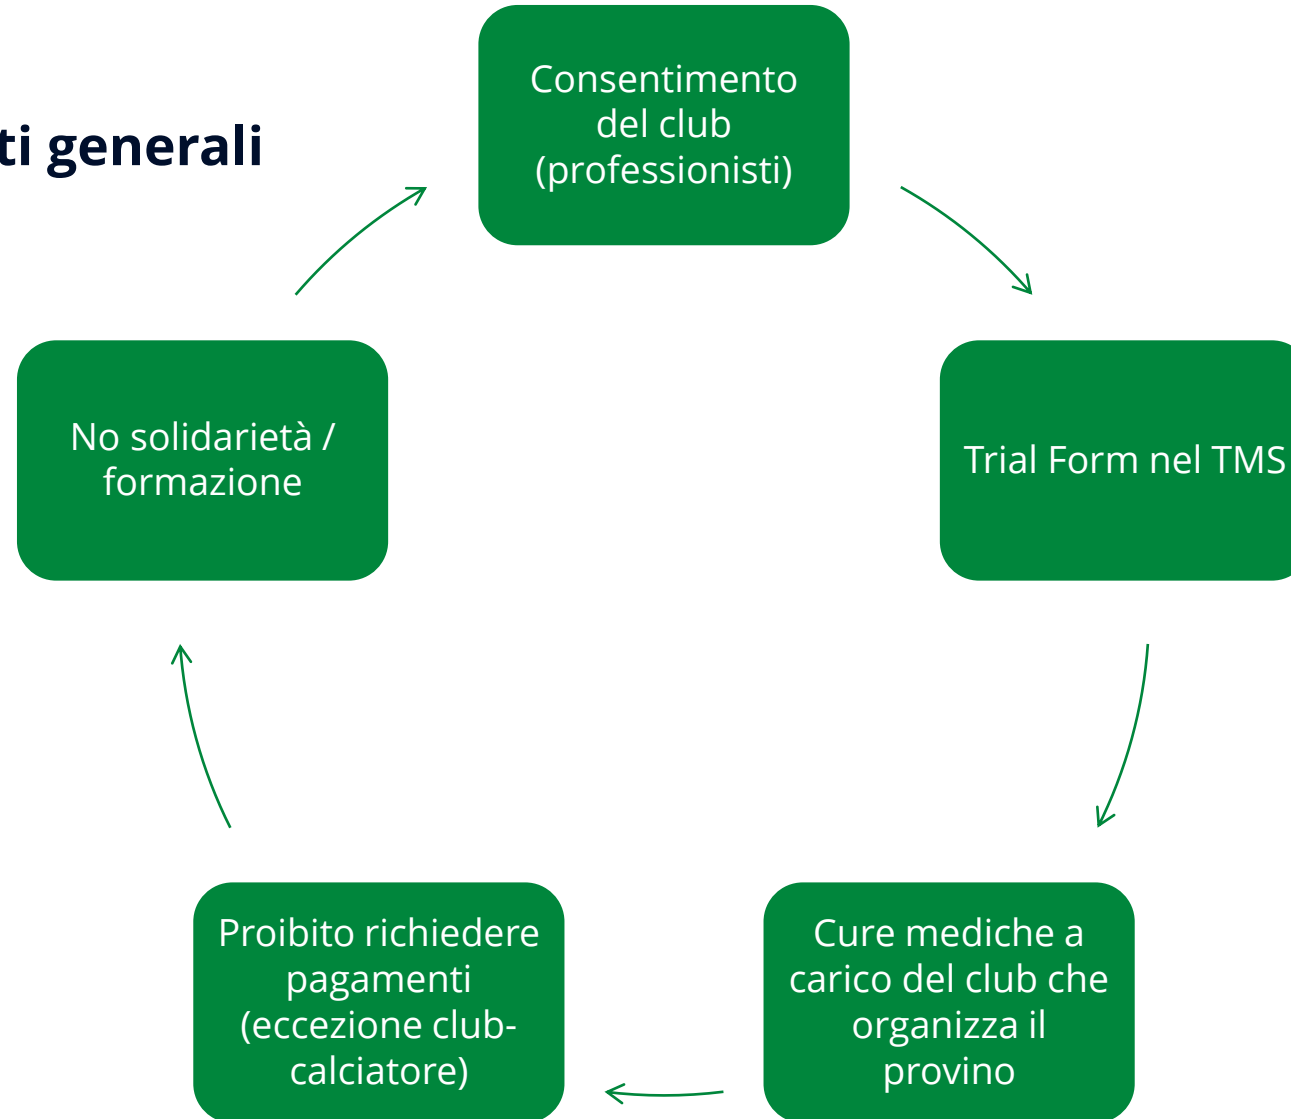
ti generali

Consentimento del club (professionisti)

Trial Form nel TMS

Cure mediche a carico del club che organizza il provino

Proibito richiedere pagamenti (eccezione club-calciatore)

No solidarietà / formazione